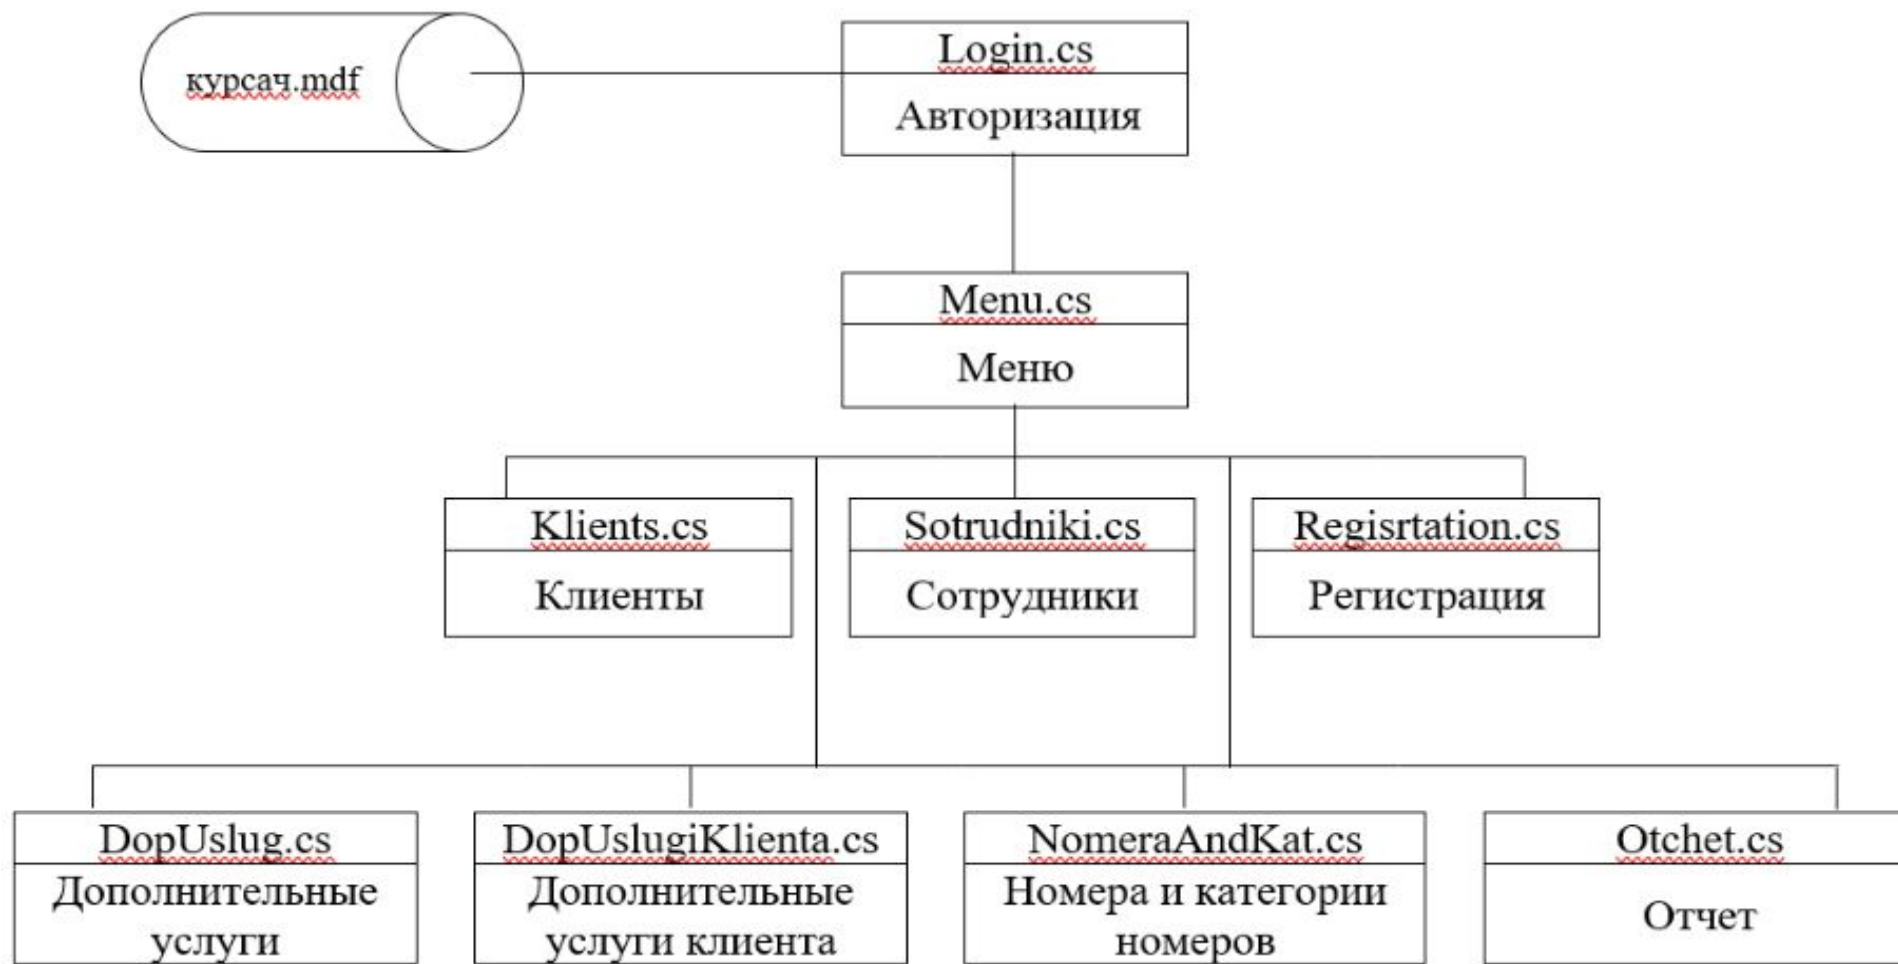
курсач.mdf

Login.cs
Авторизация

Menu.cs
Меню

Klients.cs
Клиенты

Sotrudniki.cs
Сотрудники

Regisrtation.cs
Регистрация

DopUslug.cs
Дополнительные услуги

DopUslugiKlienta.cs
Дополнительные услуги клиента

NomeraAndKat.cs
Номера и категории номеров

Otchet.cs
Отчет